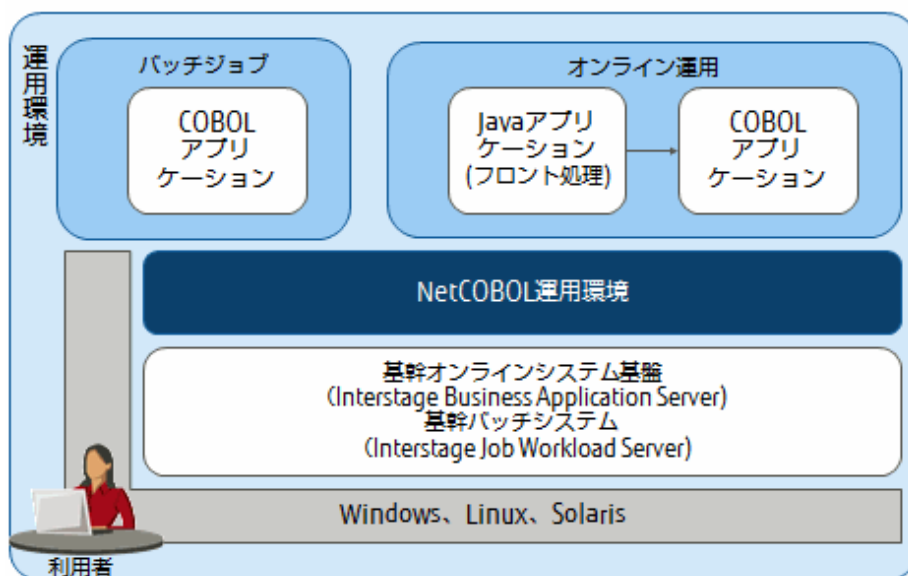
運用環境

バッチジョブ

COBOL
アプリ
ケーション

オンライン運用

Javaアプリ
ケーション
(フロント処理)

COBOL
アプリ
ケーション

NetCOBOL運用環境

基幹オンラインシステム基盤
(Interstage Business Application Server)
基幹バッチシステム
(Interstage Job Workload Server)

Windows、Linux、Solaris

利用者